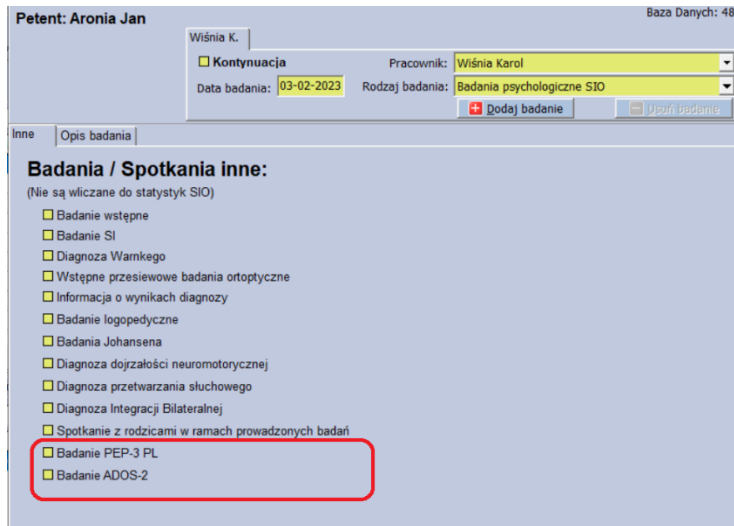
Petent: Aronia Jan

Baza Danych: 48

Wiśnia K.

Kontynuacja

Pracownik: Wiśnia Karol

Data badania: 03-02-2023

Rodzaj badania: Badania psychologiczne SIO

Dodaj badanie

Usuń badanie

Inne

Opis badania

Badania / Spotkania inne:

(Nie są wliczane do statystyk SIO)

Badanie wstępne

Badanie SI

Diagnoza Warnkego

Wstępne przesiewowe badania ortoptyczne

Informacja o wynikach diagnozy

Badanie logopedyczne

Badania Johansena

Diagnoza dojrzałości neuromotorycznej

Diagnoza przetwarzania słuchowego

Diagnoza Integracji Bilateralnej

Spotkanie z rodzicami w ramach prowadzonych badań

Badanie PEP-3 PL

Badanie ADOS-2